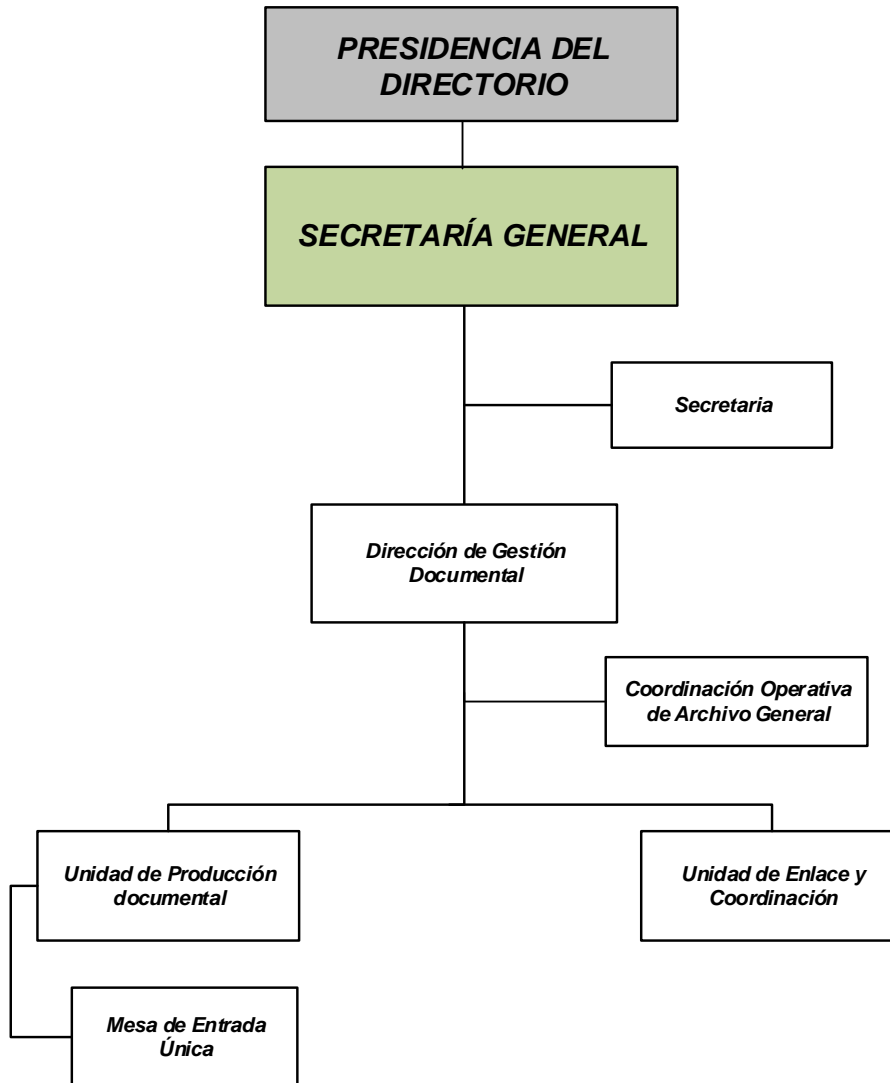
PRESIDENCIA DEL DIRECTORIO

SECRETARÍA GENERAL

Secretaria

Dirección de Gestión Documental

Coordinación Operativa de Archivo General

Unidad de Producción documental

Unidad de Enlace y Coordinación

Mesa de Entrada Única